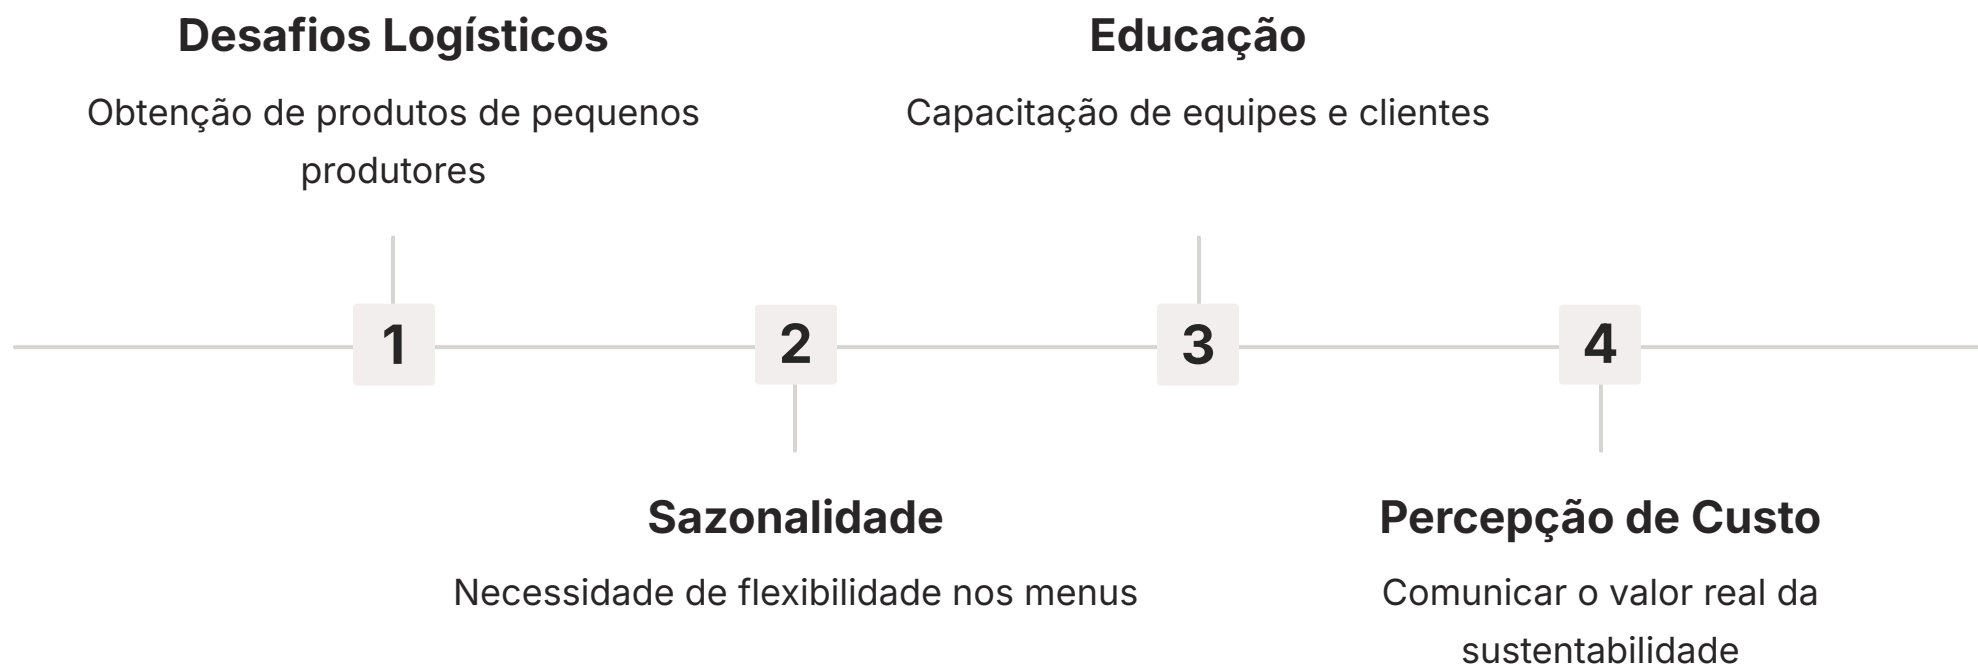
Desafios Logísticos

Obtenção de produtos de pequenos produtores

Educação

Capacitação de equipes e clientes

1

2

3

4

Sazonalidade

Necessidade de flexibilidade nos menus

Percepção de Custo

Comunicar o valor real da sustentabilidade